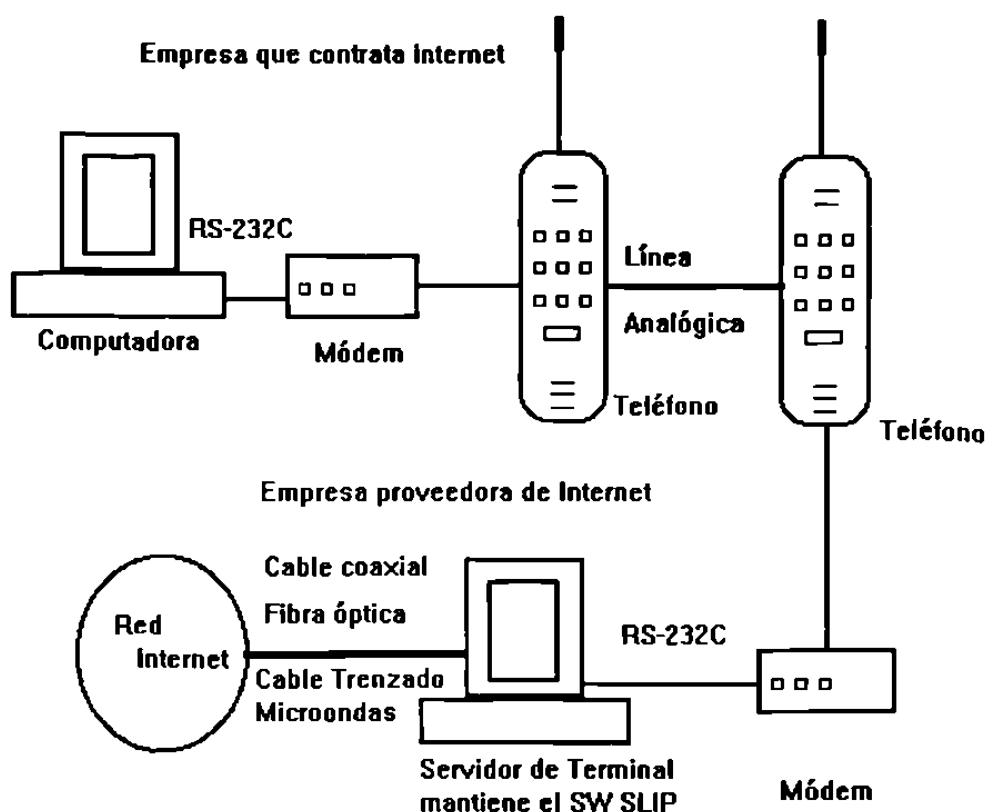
Empresa que contrata internet

RS-232C

Computadora

Módem

Línea

Analógica

Teléfono

Teléfono

Empresa proveedora de Internet

Cable coaxial

Fibra óptica

Red Internet

Cable Trenzado

Microondas

RS-232C

Servidor de Terminal mantiene el SW SLIP

Módem